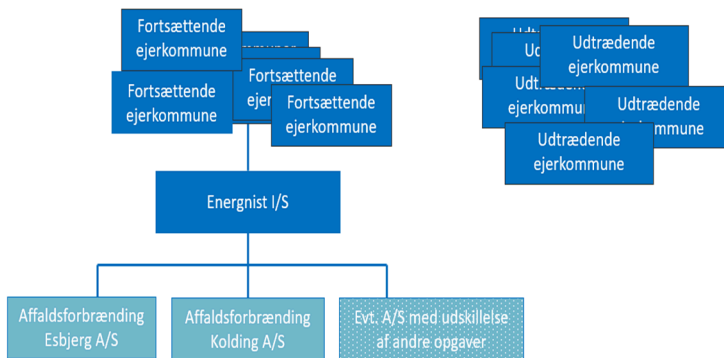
Fortsættende ejerkommune

Fortsættende ejerkommune

Fortsættende ejerkommune

Fortsættende ejerkommune

Udtrædende ejerkommune

Udtrædende ejerkommune

Udtrædende ejerkommune

Energnist I/S

Affaldsforbrænding Esbjerg A/S

Affaldsforbrænding Kolding A/S

Evt. A/S med udskillelse af andre opgaver